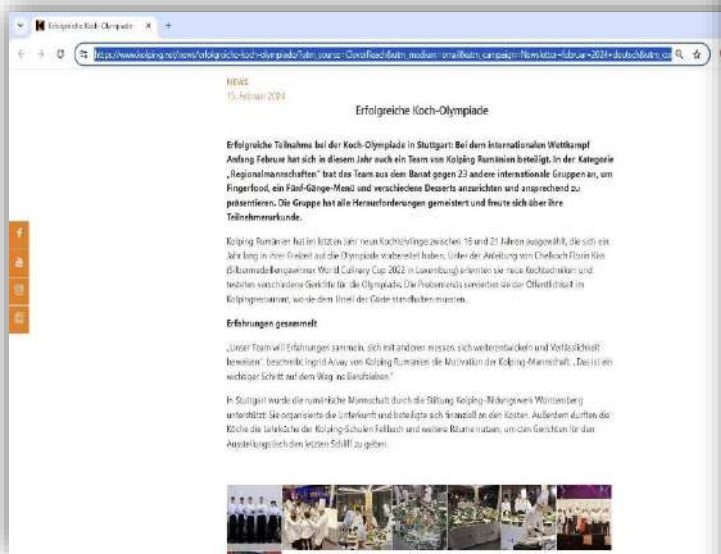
Erfolgreiche Koch-Olympiade ×

https://www.kolping.net/news/erfolgreiche-koch-olympiade?utm_source=CleverReach&utm_medium=email&utm_campaign=Newsletter+februar+2024+deutsch&utm_co

NEWS
15. Februar 2024

Erfolgreiche Koch-Olympiade

Erfolgreiche Teilnahme bei der Koch-Olympiade in Stuttgart: Bei dem internationalen Wettkampf Anfang Februar hat sich in diesem Jahr auch ein Team von Kolping Rumänien beteiligt. In der Kategorie „Regionalmannschaften" trat das Team aus dem Banat gegen 23 andere internationale Gruppen an, um Fingerfood, ein Fünf-Gänge-Menü und verschiedene Desserts anzurichten und ansprechend zu präsentieren. Die Gruppe hat alle Herausforderungen gemeistert und freute sich über ihre Teilnehmerurkunde.

Kolping Rumänien hat im letzten Jahr neun Kochlehrlinge zwischen 16 und 21 Jahren ausgewählt, die sich ein Jahr lang in ihrer Freizeit auf die Olympiade vorbereitet haben. Unter der Anleitung von Chefkoch Florin Kiss (Silbermedaillengewinner World Culinary Cup 2022 in Luxemburg) erlernten sie neue Kochtechniken und testeten verschiedene Gerichte für die Olympiade. Die Probemenüs servierten sie der Öffentlichkeit im Kolpingrestaurant, wo sie dem Urteil der Gäste standhalten mussten.

Erfahrungen gesammelt

„Unser Team will Erfahrungen sammeln, sich mit anderen messen, sich weiterentwickeln und Vorbildlichkeit beweisen", beschreibt Ingrid Arvay von Kolping Rumänien die Motivation der Kolping-Mannschaft. „Das ist ein wichtiger Schritt auf dem Weg ins Berufsleben."

In Stuttgart wurde die rumänische Mannschaft durch die Stiftung Kolping-Bildungswerk Württemberg unterstützt: Sie organisierte die Unterkunft und beteiligte sich finanziell an den Kosten. Außerdem durften die Köche die Lehrküche der Kolping-Schulen Fellbach und weitere Räume nutzen, um den Gerichten für den Ausstellungstisch den letzten Schliff zu geben.